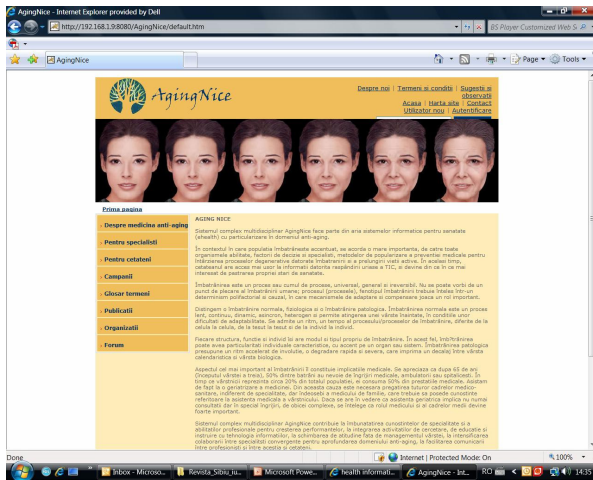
AgingNice - Internet Explorer provided by Dell

http://192.168.1.9:8080/AgingNice/default.htm

BS Player Customized Web S

AgingNice

Page ▾ Tools ▾

AgingNice

Despre noi | Termeni si conditii | Sugestii si observatii
Acasa | Harta site | Contact
Utilizator nou | Autentificare

Prima pagina

Despre medicina anti-aging
Pentru specialisti
Pentru cetateni
Campanii
Glosar termeni
Publicatii
Organizatii
Forum

AGING NICE

Sistemul complex multidisciplinar AgingNice face parte din aria sistemelor informatice pentru sanatate (ehealth) cu particularizare in domeniul anti-aging.

In contextul in care populatia îmbatrâneste accentuat, se acorda o mare importanta, de catre toate organismele abilitate, factorii de decizie si specialisti, metodelor de popularizare a prevenirei medicale pentru întârzierea procesului degenerative datorate îmbatrânirii si a prelungirii vietii active. In acelasi timp, cetatenii are acces mai usor la informatii datorita raspândirii uniase a TIC, si devine din ce în ce mai interesat de pastrarea propriei stari de sanatate.

Îmbatrânirea este un proces sau cumul de procese, universal, general si ireversibil. Nu se poate vorbi de un punct de plecare al îmbatrânirii umane; procesul (procesele), fenotipul îmbatrânirii trebuie înteles într-un determinism polifactorial si cauzal, în care mecanismele de adaptare si compensare joaca un rol important.

Distingem o îmbatrânire normala, fiziologica si o îmbatrânire patologica. Îmbatrânirea normala este un proces lent, continuu, dinamic, asincron, heterogen si permite atingerea unei vârste înaintate, în conditiile unor dificultati de adaptabilitate. Se admite un ritm, un tempo al procesului/proceselor de îmbatrânire, diferite de la celula la celula, de la tesut la tesut si de la individ la individ.

Fiecare structura, functie si individ isi are modul si tipul propriu de îmbatrânire. În acest fel, îmbatrânirea poate avea particularitati individuale caracteristice, cu accent pe un organ sau sistem. Îmbatrânirea patologica presupune un ritm accelerat de involutie, o degradare rapida si severa, care imprima un decalaj între vârsta calendaristica si vârsta biologica.

Aspectul cel mai important al îmbatrânirii îl constituie implicatiile medicale. Se apreciaza ca dupa 65 de ani (începutul vârstei a treia), 30% dintre batrâni au nevoie de îngrijiri medicale, ambulatorii sau spitalicesti. În timp ce vârstnicii reprezinta circa 20% din totalul populatiei, ei consuma 50% din prestatiile medicale. Asistam de fapt la o geriatrizare a medicinei. Din aceasta cauza este necesara pregatirea tuturor cadrelor medico-sanitare, indiferent de specialitate, dar îndeosebi a medicului de familie, care trebuie sa posede cunostinte referitoare la asistenta medicala a vârstnicului. Daca se are în vedere ca asistenta geriatrica implica nu numai consultatii dar în special îngrijiri, de obicei complexe, se întelege ca rolul medicului si al cadrelor medii devine foarte important.

Sistemul complex multidisciplinar AgingNice contribuie la îmbunatatirea cunostintelor de specialitate si a abilitatilor profesionale pentru cresterea performantelor, la integrarea activitatilor de cercetare, de educatie si instruire cu tehnologia informatiilor, la schimbarea de atitudine fata de managementul vârstei, la intensificarea colaborarii între specialisti convergente pentru aprofundarea domeniului anti-aging, la facilitarea comunicarii între profesionisti si între acestia si cetateni.

Done | Internet | Protected Mode: On | 100%

Inbox - Microso... | Revista_Sibiu_iu... | Microsoft Powe... | health informati... | AgingNice - Int... | RO | 14:35